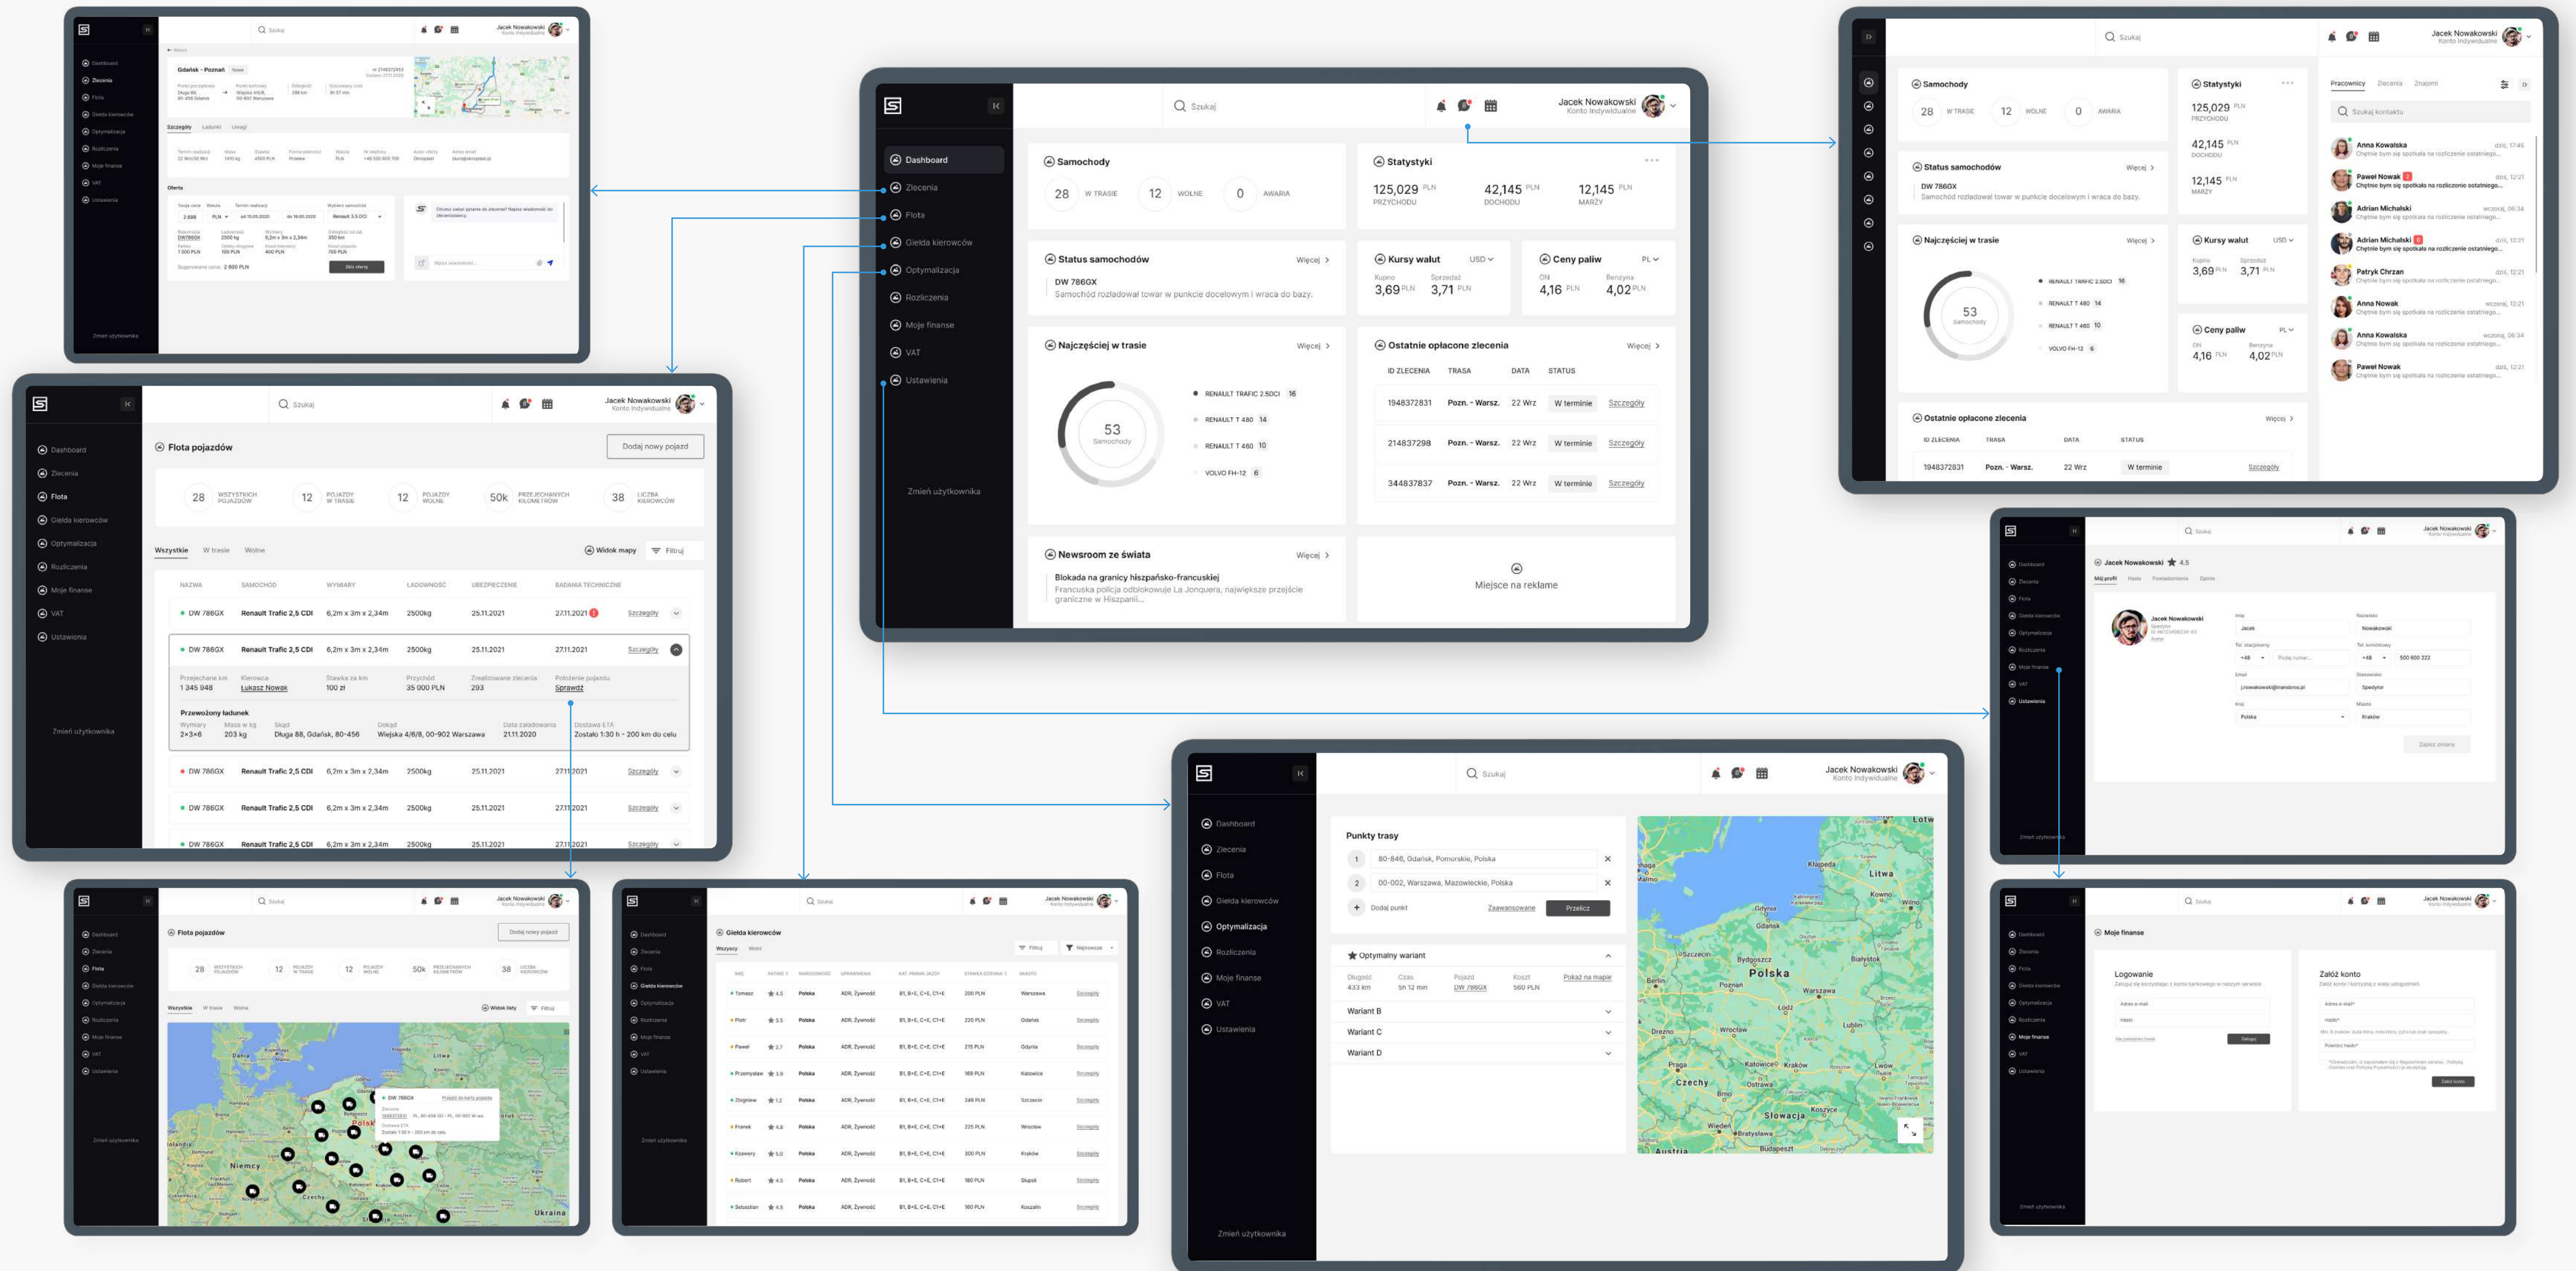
Szukaj

Jacek Nowakowski
Konto Indywidualne

Dashboard
Zlecenia
Flota
Giełda kierowców
Optymalizacja
Rozliczenia
Moje finanse
VAT
Ustawienia

Zmień użytkownika

Samochody
28 W TRASIE
12 WOLNE
0 AWARIA

Statystyki
125,029 PLN PRZYCHODU
42,145 PLN DOCHODU
12,145 PLN MARŻY

Status samochodów
Więcej
DW 786GX
Samochód rozładował towar w punkcie docelowym i wraca do bazy.

Kursy walut
USD
Kupno 3,69 PLN
Sprzedaż 3,71 PLN

Ceny paliw
PL
ON 4,16 PLN
Benzyna 4,02 PLN

Najczęściej w trasie
Więcej
53 Samochody
RENAULT TRAFIC 2.5DCI 16
RENAULT T 480 14
RENAULT T 460 10
VOLVO FH-12 6

Ostatnie opłacone zlecenia
Więcej

| ID ZLECENIA | TRASA | DATA | STATUS | |
|---|---|---|---|---|
| 1948372831 | Pozn. - Warsz. | 22 Wrz | W terminie | Szczegóły |
| 214837298 | Pozn. - Warsz. | 22 Wrz | W terminie | Szczegóły |
| 344837837 | Pozn. - Warsz. | 22 Wrz | W terminie | Szczegóły |

Newsroom ze świata
Więcej
Blokada na granicy hiszpańsko-francuskiej
Francuska policja odblokowuje La Jonquera, największe przejście graniczne w Hiszpanii...

Miejsce na reklame

Flota pojazdów
Dodaj nowy pojazd
28 WSZYSTKICH POJAZDÓW
12 POJAZDY W TRASIE
12 POJAZDY WOLNE
50k PRZEJECHANYCH KILOMETRÓW
38 LICZBA KIEROWCÓW

Wszystkie W trasie Wolne
Widok mapy
Filtruj

| NAZWA | SAMOCHÓD | WYMIARY | ŁADOWNOŚĆ | UBEZPIECZENIE | BADANIA TECHNICZNE | |
|---|---|---|---|---|---|---|
| DW 786GX | Renault Trafic 2,5 CDI | 6,2m x 3m x 2,34m | 2500kg | 25.11.2021 | 27.11.2021 | Szczegóły |
| DW 786GX | Renault Trafic 2,5 CDI | 6,2m x 3m x 2,34m | 2500kg | 25.11.2021 | 27.11.2021 | Szczegóły |

Przejechane km 1 345 948
Kierowca Łukasz Nowak
Stawka za km 100 zł
Przychód 35 000 PLN
Zrealizowane zlecenia 293
Położenie pojazdu Sprawdź

Przewożony ładunek
Wymiary 2×3×6
Masa w kg 203 kg
Skąd Długa 88, Gdańsk, 80-456
Dokąd Wiejska 4/6/8, 00-902 Warszawa
Data załadowania 21.11.2020
Dostawa ETA Zostało 1:30 h - 200 km do celu

| DW 786GX | Renault Trafic 2,5 CDI | 6,2m x 3m x 2,34m | 2500kg | 25.11.2021 | 27.11.2021 | Szczegóły |
|---|---|---|---|---|---|---|
| DW 786GX | Renault Trafic 2,5 CDI | 6,2m x 3m x 2,34m | 2500kg | 25.11.2021 | 27.11.2021 | Szczegóły |
| DW 786GX | Renault Trafic 2,5 CDI | 6,2m x 3m x 2,34m | 2500kg | 25.11.2021 | 27.11.2021 | Szczegóły |

Gdańsk - Poznań
Szczegóły Ładunki Uwagi
Oferta
Złóż ofertę

Pracownicy Zlecenia Znajomi
Szukaj kontaktu
Anna Kowalska
Chętnie bym się spotkała na rozliczenie ostatniego...
Paweł Nowak
Adrian Michalski
Adrian Michalski
Patryk Chrzan
Anna Nowak
Anna Kowalska
Paweł Nowak

Jacek Nowakowski 4.5
Mój profil Hasło Powiadomienia Opinie
Imię Jacek
Nazwisko Nowakowski
Email j.nowakowski@transbros.pl
Stanowisko Spedytor
Kraj Polska
Miasto Kraków
Zapisz zmiany

Punkty trasy
1 80-846, Gdańsk, Pomorskie, Polska
2 00-002, Warszawa, Mazowieckie, Polska
Dodaj punkt
Zaawansowane
Przelicz

Optymalny wariant
Długość 433 km
Czas 5h 12 min
Pojazd DW 786GX
Koszt 560 PLN
Pokaż na mapie
Wariant B
Wariant C
Wariant D

Giełda kierowców
Wszyscy Wolni
Filtruj
Najnowsze

Moje finanse
Logowanie
Załóż konto

Polska
Litwa
Niemcy
Czechy
Słowacja
Ukraina
Dania
Warszawa
Berlin
Praga
Kraków
Wrocław
Poznań
Łódź
Lublin
Gdańsk
Szczecin
Bydgoszcz
Katowice
Ostrava
Brno
Wiedeń
Bratysława
Budapeszt
Austria
Kłajpeda
Kowno
Białystok
Lwów
Koszyce